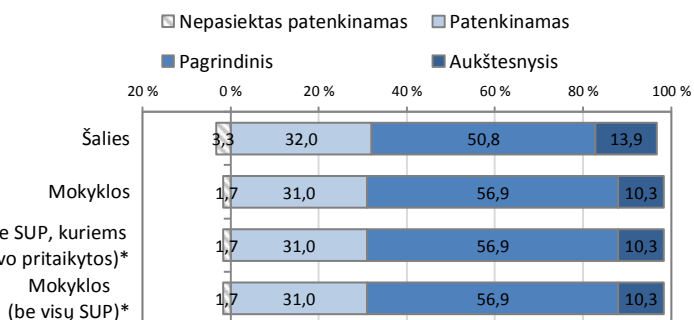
Nepasiektas patenkinamas
Patenkinamas
Pagrindinis
Aukštesnysis

20 %
0 %
20 %
40 %
60 %
80 %
100 %

Šalies
3,3
32,0
50,8
13,9

Mokyklos
1,7
31,0
56,9
10,3

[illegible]e SUP, kuriems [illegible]vo pritaikytos)*
1,7
31,0
56,9
10,3

Mokyklos (be visų SUP)*
1,7
31,0
56,9
10,3